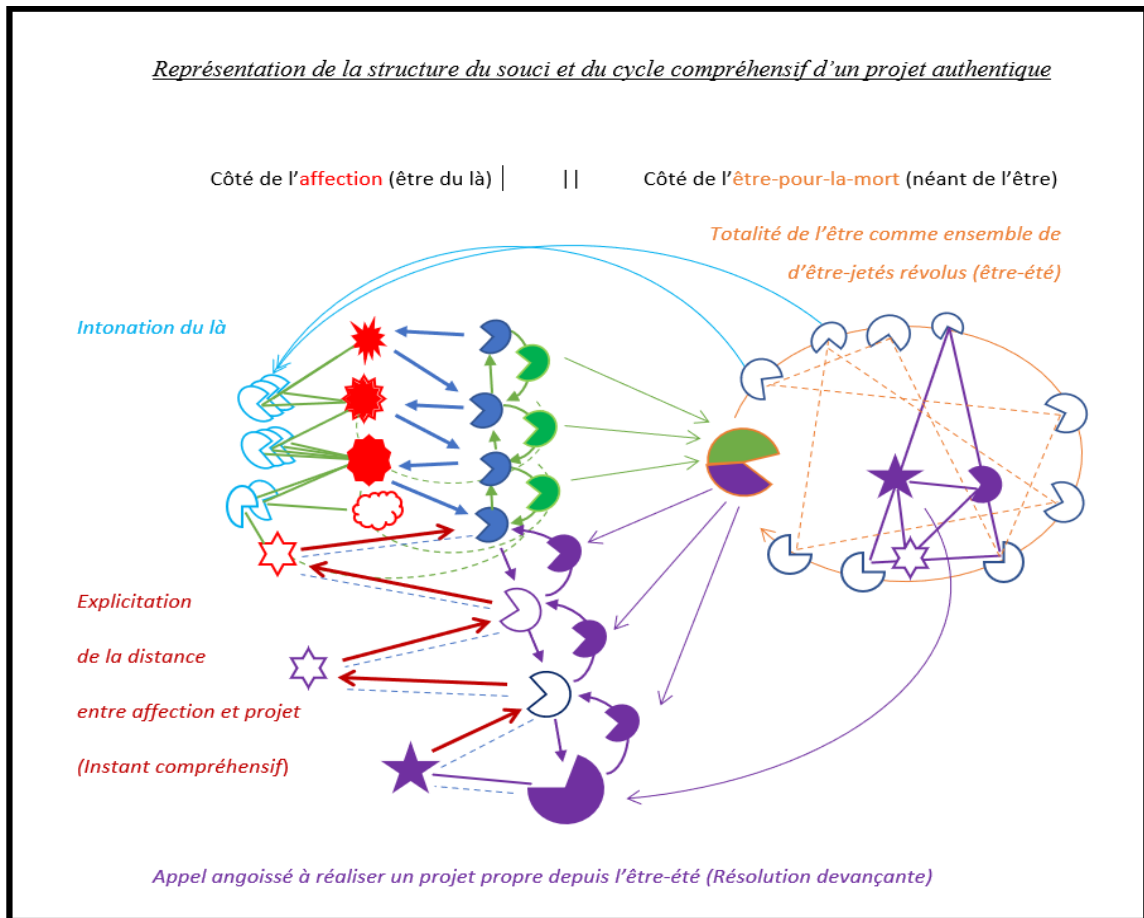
Représentation de la structure du souci et du cycle compréhensif d'un projet authentique

Côté de l'affection (être du là) | || Côté de l'être-pour-la-mort (néant de l'être)

Totalité de l'être comme ensemble de d'être-jetés révolus (être-été)

Intonation du là

Explicitation

de la distance

entre affection et projet

(Instant compréhensif)

Appel angoissé à réaliser un projet propre depuis l'être-été (Résolution devançante)